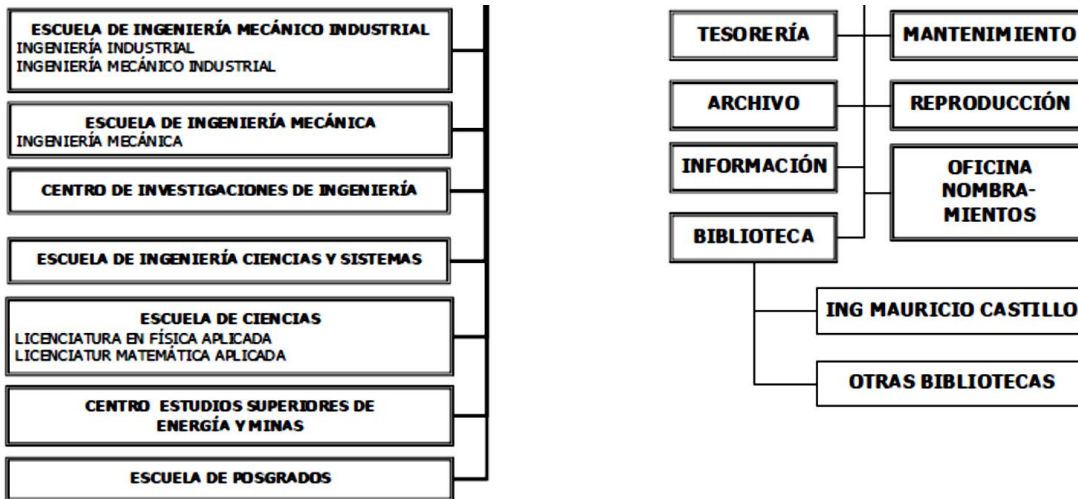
ESCUELA DE INGENIERÍA MECÁNICO INDUSTRIAL
INGENIERÍA INDUSTRIAL
INGENIERÍA MECÁNICO INDUSTRIAL

ESCUELA DE INGENIERÍA MECÁNICA
INGENIERÍA MECÁNICA

CENTRO DE INVESTIGACIONES DE INGENIERÍA

ESCUELA DE INGENIERÍA CIENCIAS Y SISTEMAS

ESCUELA DE CIENCIAS
LICENCIATURA EN FÍSICA APLICADA
LICENCIATUR MATEMÁTICA APLICADA

CENTRO ESTUDIOS SUPERIORES DE ENERGÍA Y MINAS

ESCUELA DE POSGRADOS

TESORERÍA

MANTENIMIENTO

ARCHIVO

REPRODUCCIÓN

INFORMACIÓN

OFICINA NOMBRAMIENTOS

BIBLIOTECA

ING MAURICIO CASTILLO

OTRAS BIBLIOTECAS